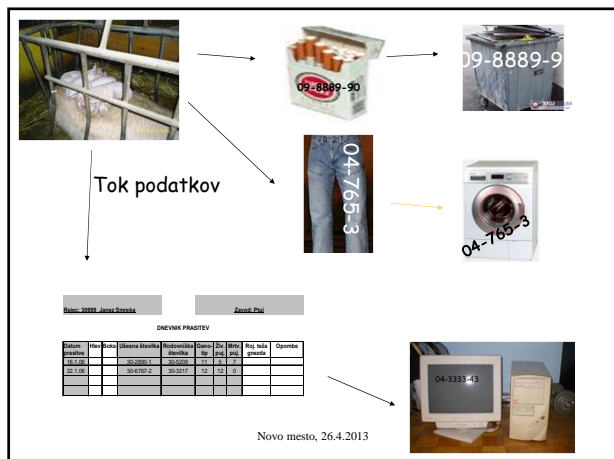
09-8889-90

09-8889-9

04-765-3

04-765-3

Tok podatkov

Rejec: 30999 Janez Smrekar

Zavod: Ptuj

DNEVNIK PRASITEV

| Datum prasitve | Hlev | Boks | Ušesna številka | Rodovniška številka | Geno-tip | Živ. puj. | Mrtv. puj. | Roj. teža gnezda | Opombe |
|---|---|---|---|---|---|---|---|---|---|
| 16.1.06 | | | 30-2890-1 | 30-5209 | 11 | 5 | 7 | | |
| 22.1.06 | | | 30-6767-2 | 30-3217 | 12 | 12 | 0 | | |
| | | | | | | | | | |
| | | | | | | | | | |

04-3333-43

Novo mesto, 26.4.2013